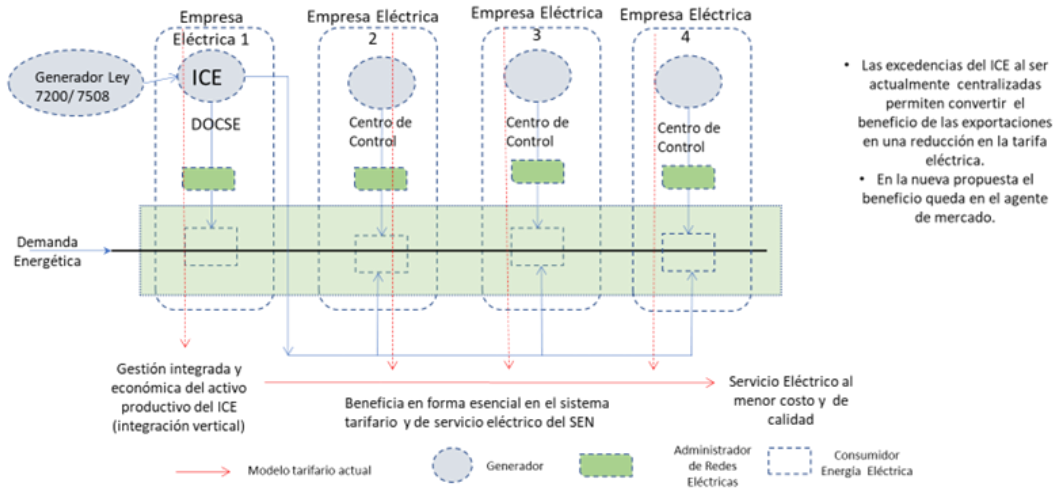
Empresa Eléctrica 1

Empresa Eléctrica 2

Empresa Eléctrica 3

Empresa Eléctrica 4

Generador Ley 7200/ 7508

ICE

DOCSE

Centro de Control

Centro de Control

Centro de Control

• Las excedencias del ICE al ser actualmente centralizadas permiten convertir el beneficio de las exportaciones en una reducción en la tarifa eléctrica.

• En la nueva propuesta el beneficio queda en el agente de mercado.

Demanda Energética

Gestión integrada y económica del activo productivo del ICE (integración vertical)

Beneficia en forma esencial en el sistema tarifario y de servicio eléctrico del SEN

Servicio Eléctrico al menor costo y de calidad

Modelo tarifario actual

Generador

Administrador de Redes Eléctricas

Consumidor Energía Eléctrica